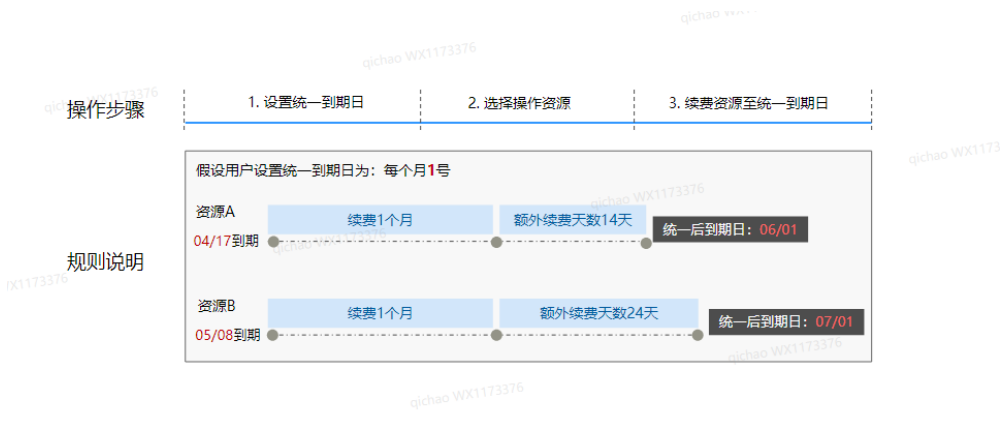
qichao WX1173376

qichao WX1173376

操作步骤

1. 设置统一到期日

2. 选择操作资源

3. 续费资源至统一到期日

qichao WX1173376

假设用户设置统一到期日为：每个月1号

qichao WX1173376

资源A

续费1个月

额外续费天数14天

04/17到期

统一后到期日：06/01

规则说明

/X1173376

资源B

续费1个月

额外续费天数24天

05/08到期

统一后到期日：07/01

qichao WX1173376

qichao WX1173376